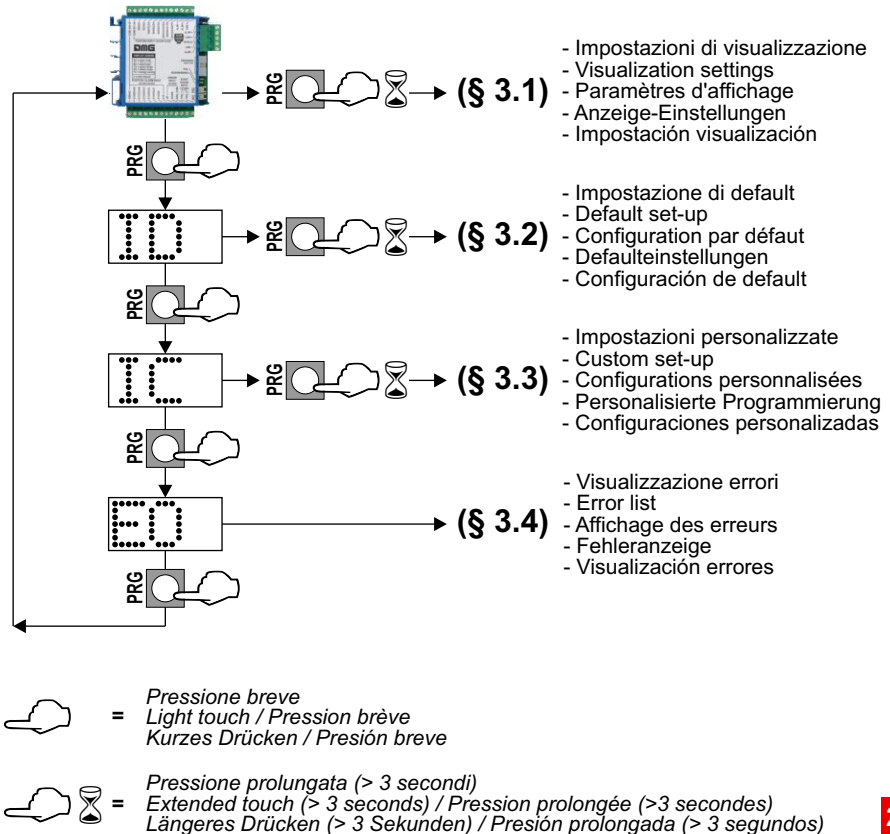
DMG

PRG

(§ 3.1)

- Impostazioni di visualizzazione
- Visualization settings
- Paramètres d'affichage
- Anzeige-Einstellungen
- Impostación visualización

PRG

ID

PRG

(§ 3.2)

- Impostazione di default
- Default set-up
- Configuration par défaut
- Defaulteinstellungen
- Configuración de default

PRG

IC

PRG

(§ 3.3)

- Impostazioni personalizzate
- Custom set-up
- Configurations personnalisées
- Personalisierte Programmierung
- Configuraciones personalizadas

PRG

E0

(§ 3.4)

- Visualizzazione errori
- Error list
- Affichage des erreurs
- Fehleranzeige
- Visualización errores

PRG

= Pressione breve
Light touch / Pression brève
Kurzes Drücken / Presión breve

= Pressione prolungata (> 3 secondi)
Extended touch (> 3 seconds) / Pression prolongée (>3 secondes)
Längeres Drücken (> 3 Sekunden) / Presión prolongada (> 3 segundos)